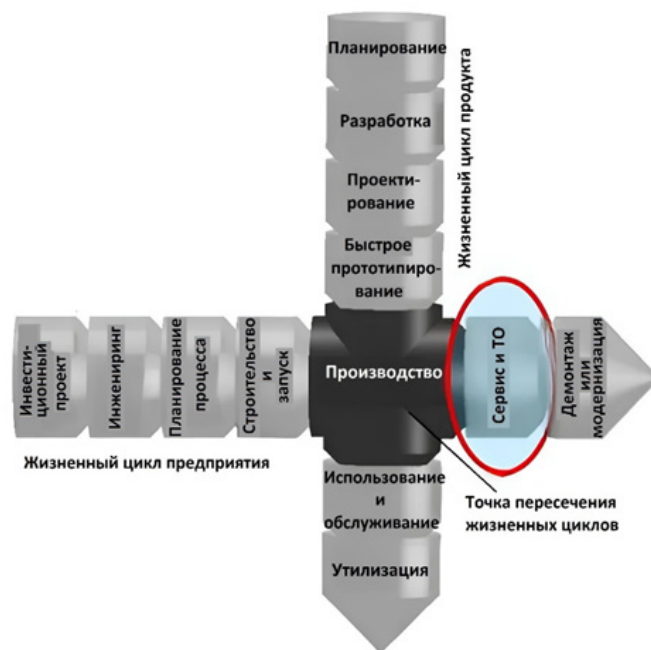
Планирование

Разработка

Проектирование

Быстрое прототипирование

Жизненный цикл продукта

Инвестиционный проект

Инжениринг

Планирование процесса

Строительство и запуск

Производство

Сервис и ТО

Демонтаж или модернизация

Жизненный цикл предприятия

Использование и обслуживание

Точка пересечения жизненных циклов

Утилизация